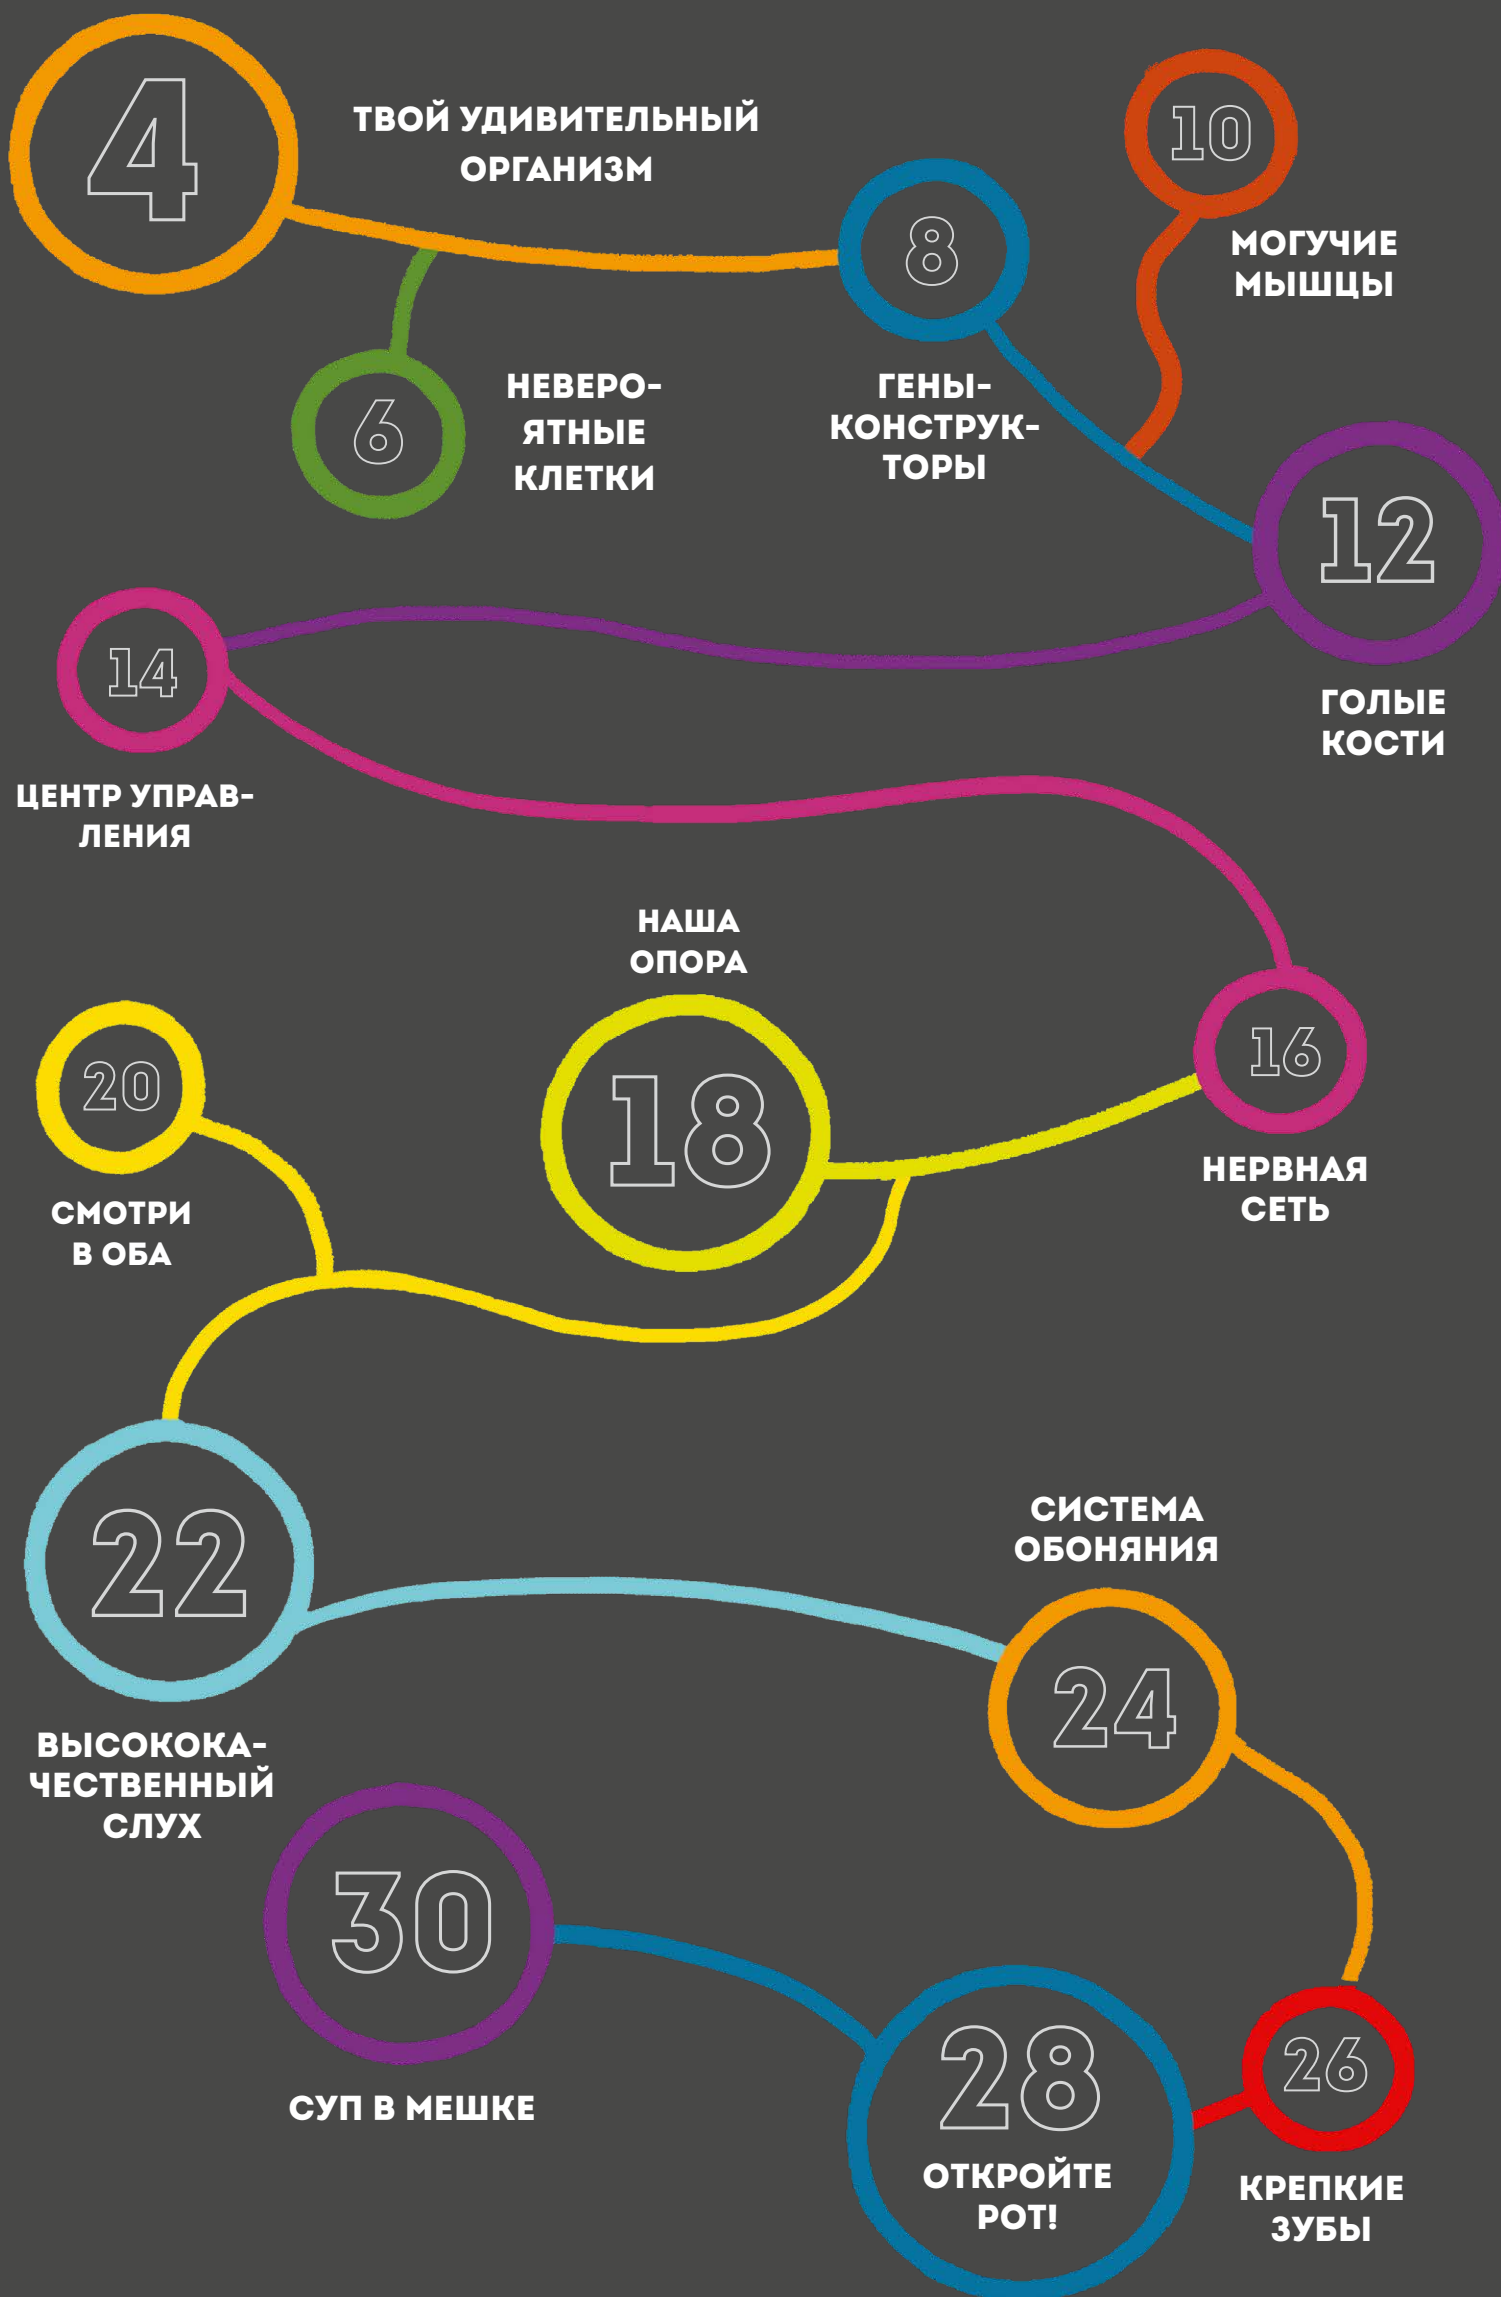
4
ТВОЙ УДИВИТЕЛЬНЫЙ ОРГАНИЗМ

10
МОГУЧИЕ МЫШЦЫ

8
ГЕНЫ-КОНСТРУКТОРЫ

6
НЕВЕРОЯТНЫЕ КЛЕТКИ

12
ГОЛЫЕ КОСТИ

14
ЦЕНТР УПРАВЛЕНИЯ

НАША ОПОРА
18

16
НЕРВНАЯ СЕТЬ

20
СМОТРИ В ОБА

22
ВЫСОКОКАЧЕСТВЕННЫЙ СЛУХ

СИСТЕМА ОБОНЯНИЯ
24

30
СУП В МЕШКЕ

28
ОТКРОЙТЕ РОТ!

26
КРЕПКИЕ ЗУБЫ